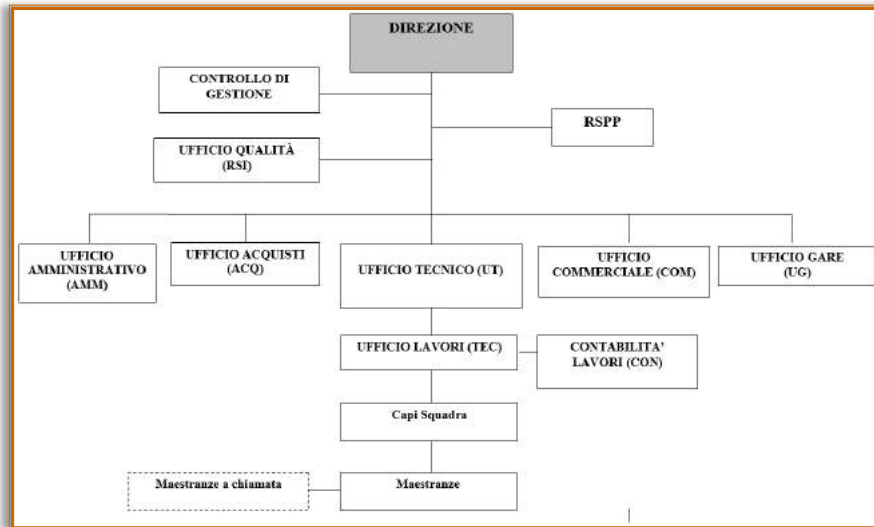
DIREZIONE

CONTROLLO DI GESTIONE

RSPP

UFFICIO QUALITÀ (RSI)

UFFICIO AMMINISTRATIVO (AMM)

UFFICIO ACQUISTI (ACQ)

UFFICIO TECNICO (UT)

UFFICIO COMMERCIALE (COM)

UFFICIO GARE (UG)

UFFICIO LAVORI (TEC)

CONTABILITA' LAVORI (CON)

Capi Squadra

Maestranze a chiamata

Maestranze